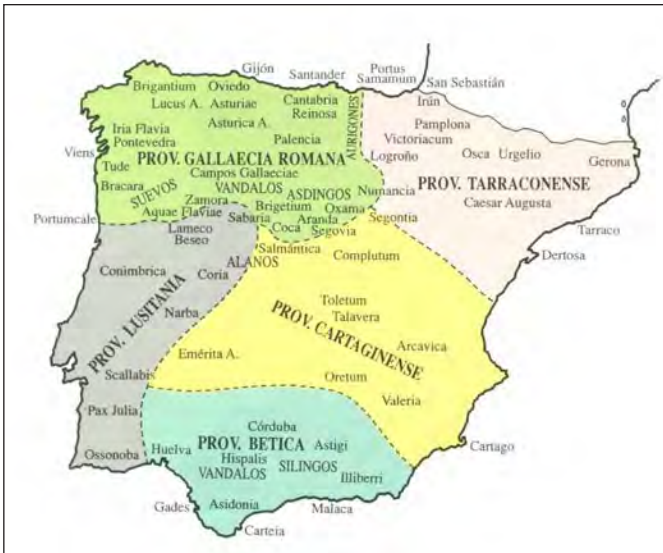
Gijón
Santander
Portus Samamum
San Sebastián
Brigantium
Oviedo
Lucus A.
Asturiae
Cantabria
Reinosa
AURIGONES
Irún
Pamplona
Victoriacum
Iria Flavia
Pontevedra
Asturica A.
Palencia
Logroño
Osca
Urgelio
Viens
Tude
PROV. GALLAECIA ROMANA
Campos Gallaeciae
Gerona
Bracara
SUEVOS
VANDALOS
ASDINGOS
Numancia
PROV. TARRACONENSE
Zamora
Brigetium
Oxama
Caesar Augusta
Portumcale
Aquae Flaviae
Sabaria
Aranda
Segontia
Lameco
Coca
Segovia
Tarraco
Beseo
Salmántica
ALANOS
Complutum
Dertosa
Conimbrica
Coria
Narba
Toletum
Talavera
PROV. LUSITANIA
PROV. CARTAGINENSE
Arcavica
Emérita A.
Oretum
Scallabis
Valeria
Pax Julia
Córduba
PROV. BETICA
Astigi
Cartago
Ossonoba
Huelva
Hispalis
VANDALOS
SILINGOS
Illiberri
Gades
Asidonia
Malaca
Carteia